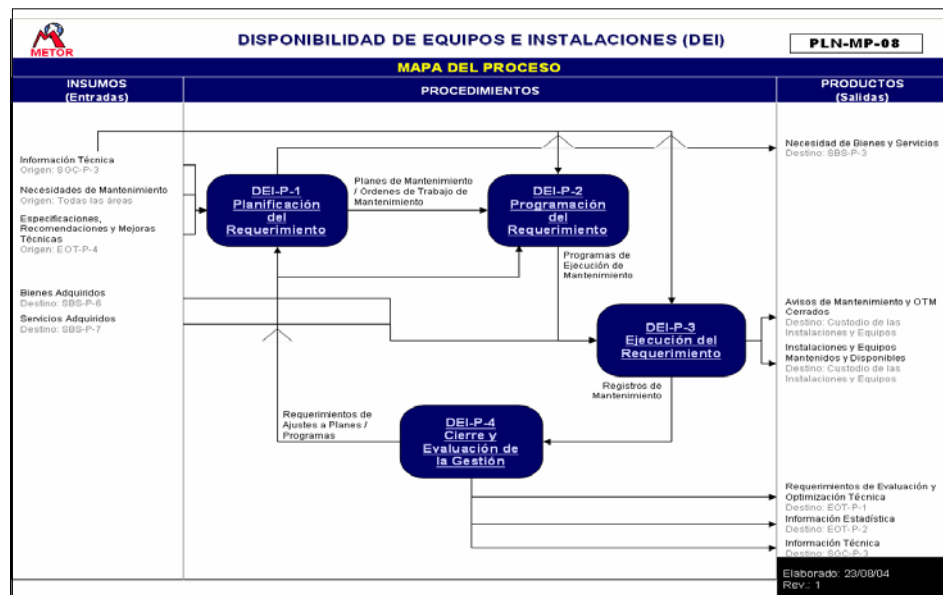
METOR

DISPONIBILIDAD DE EQUIPOS E INSTALACIONES (DEI)

PLN-MP-08

MAPA DEL PROCESO

INSUMOS (Entradas)

PROCEDIMIENTOS

PRODUCTOS (Salidas)

Información Técnica
Origen: SGC-P-3

Necesidades de Mantenimiento
Origen: Todas las áreas

Especificaciones, Recomendaciones y Mejoras Técnicas
Origen: EOT-P-4

Bienes Adquiridos
Destino: SBS-P-6

Servicios Adquiridos
Destino: SBS-P-7

DEI-P-1
Planificación del Requerimiento

Planes de Mantenimiento / Ordenes de Trabajo de Mantenimiento

DEI-P-2
Programación del Requerimiento

Programas de Ejecución de Mantenimiento

DEI-P-3
Ejecución del Requerimiento

Registros de Mantenimiento

Requerimientos de Ajustes a Planes / Programas

DEI-P-4
Cierre y Evaluación de la Gestión

Necesidad de Bienes y Servicios
Destino: SBS-P-3

Avisos de Mantenimiento y OTM Cerrados
Destino: Custodio de las Instalaciones y Equipos

Instalaciones y Equipos Mantenidos y Disponibles
Destino: Custodio de las Instalaciones y Equipos

Requerimientos de Evaluación y Optimización Técnica
Destino: EOT-P-1

Información Estadística
Destino: EOT-P-2

Información Técnica
Destino: SGC-P-3

Elaborado: 23/08/04
Rev.: 1